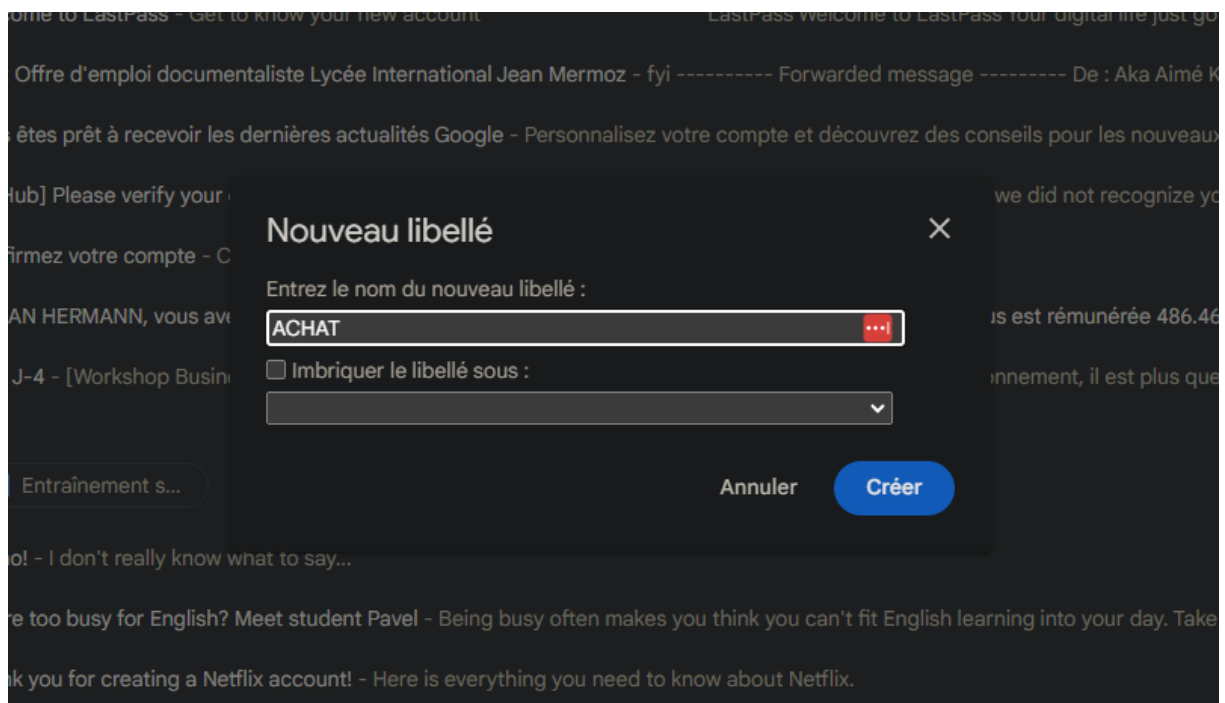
ome to LastPass - Get to know your new account LastPass Welcome to LastPass Your digital life just go

Offre d'emploi documentaliste Lycée International Jean Mermoz - fyi ---------- Forwarded message --------- De : Aka Aimé K

s êtes prêt à recevoir les dernières actualités Google - Personnalisez votre compte et découvrez des conseils pour les nouveaux

Hub] Please verify your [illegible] we did not recognize yo

firmez votre compte - C

AN HERMANN, vous ave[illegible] us est rémunérée 486.46

J-4 - [Workshop Busin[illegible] onnement, il est plus que

Entraînement s...

o! - I don't really know what to say...

re too busy for English? Meet student Pavel - Being busy often makes you think you can't fit English learning into your day. Take

nk you for creating a Netflix account! - Here is everything you need to know about Netflix.

Nouveau libellé

Entrez le nom du nouveau libellé :

ACHAT

Imbriquer le libellé sous :

Annuler

Créer